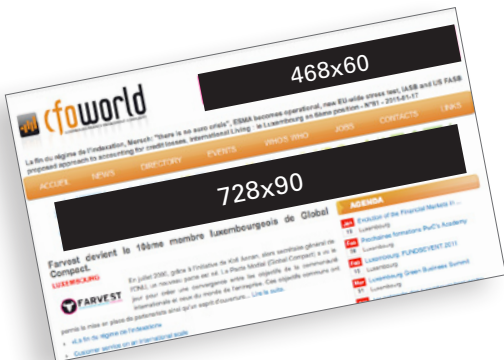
cfoworld

468x60

La fin du régime de l'indexation, Mersch: "there is no euro crisis", ESMA becomes operational, new EU-wide stress test, IASB and US FASB proposed approach to accounting for credit losses, International Living : le Luxembourg en 6ème position - N°81 - 2011-01-17

ACCUEIL NEWS DIRECTORY EVENTS WHO'S WHO JOBS CONTACTS LINKS

728x90

Farvest devient le 10ème membre luxembourgeois de Global Compact.

LUXEMBOURG

FARVEST

En juillet 2000, grâce à l'initiative de Kofi Annan, alors secrétaire général de l'ONU, un nouveau pacte est né : Le Pacte Mondial (Global Compact) a vu le jour pour créer une convergence entre les objectifs de la communauté internationale et ceux du monde de l'entreprise. Ces objectifs communs ont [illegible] ... Lire la suite.

permis la mise en place de partenariats

• «La fin du régime de l'indexation»

• Customer service on an international scale

AGENDA

Exclusive of the Financial Markets in ...
Luxembourg

Prochaines formations PwC's Academy
Luxembourg

Luxembourg FUNDSEVENT 2011

Luxembourg Green Business Summit